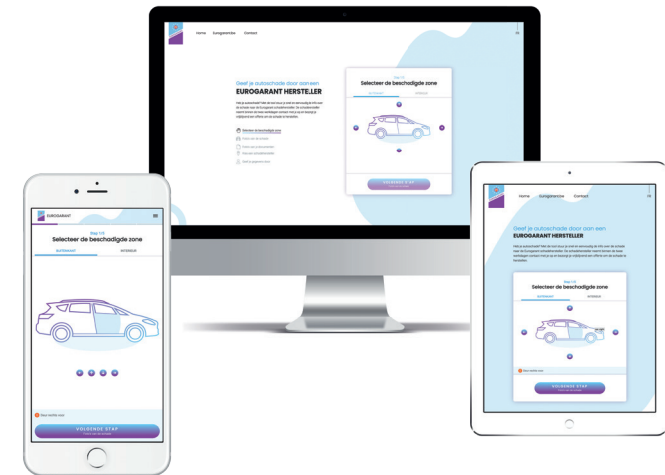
Home Eurogarantie Contact

Geef je autoschade door aan een
EUROGARANT HERSTELLER

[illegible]

Selecteer de beschadigde zone
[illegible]
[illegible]

Step 1/5
Selecteer de beschadigde zone
BUITENKANT
INTERIEUR

VOLGENDE STAP

EUROGARANT

Step 1/5
Selecteer de beschadigde zone
BUITENKANT
INTERIEUR

Deur rechts voor

VOLGENDE STAP

Home Eurogarantie Contact

Geef je autoschade door aan een
EUROGARANT HERSTELLER

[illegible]

Step 1/5
Selecteer de beschadigde zone
BUITENKANT
INTERIEUR

Deur rechts voor

VOLGENDE STAP